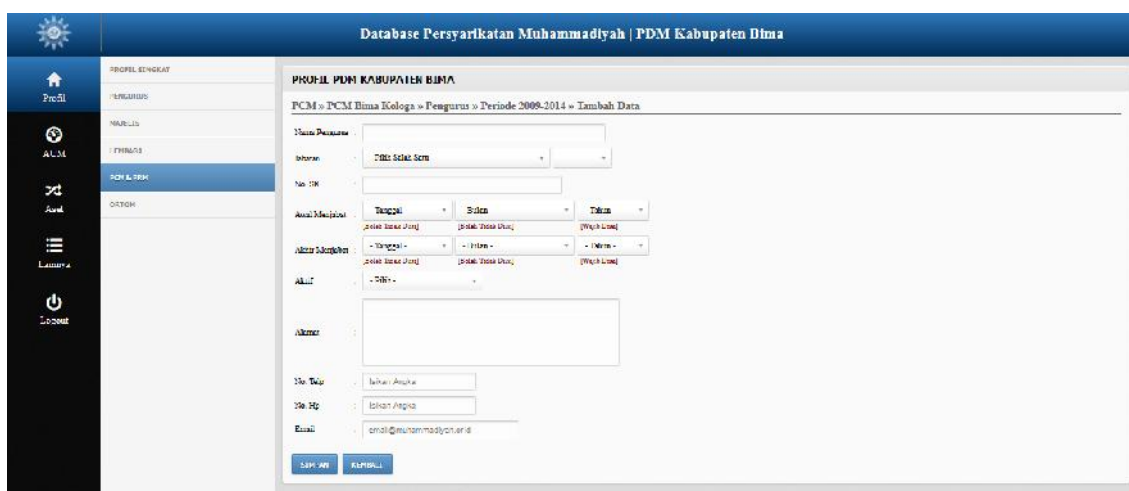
Database Persyarikatan Muhammadiyah | PDM Kabupaten Bima

Profil
AUM
Asal
Lainnya
Logout

PROFIL SINGKAT
PENGURUS
MAJELIS
LEMBAGA
PCM & PRM
ORTOM

PROFIL PDM KABUPATEN BIMA

PCM » PCM Bima Kolega » Pengurus » Periode 2009-2014 » Tambah Data

Nama Pengurus :
Jabatan : Pilih Salah Satu
No. SK :
Awal Menjabat : Tanggal Bulan Tahun
[Isian Tanggal] [Isian Bulan] [Wajib Diisi]
Akhir Menjabat : - Tanggal - - Bulan - - Tahun -
[Isian Tanggal] [Isian Bulan] [Wajib Diisi]
Aktif : - Pilih -
Alamat :
No. Telp : Isikan Angka
No. Hp : Isikan Angka
Email : email@muhammadiyah.or.id

SIMPAN KEMBALI